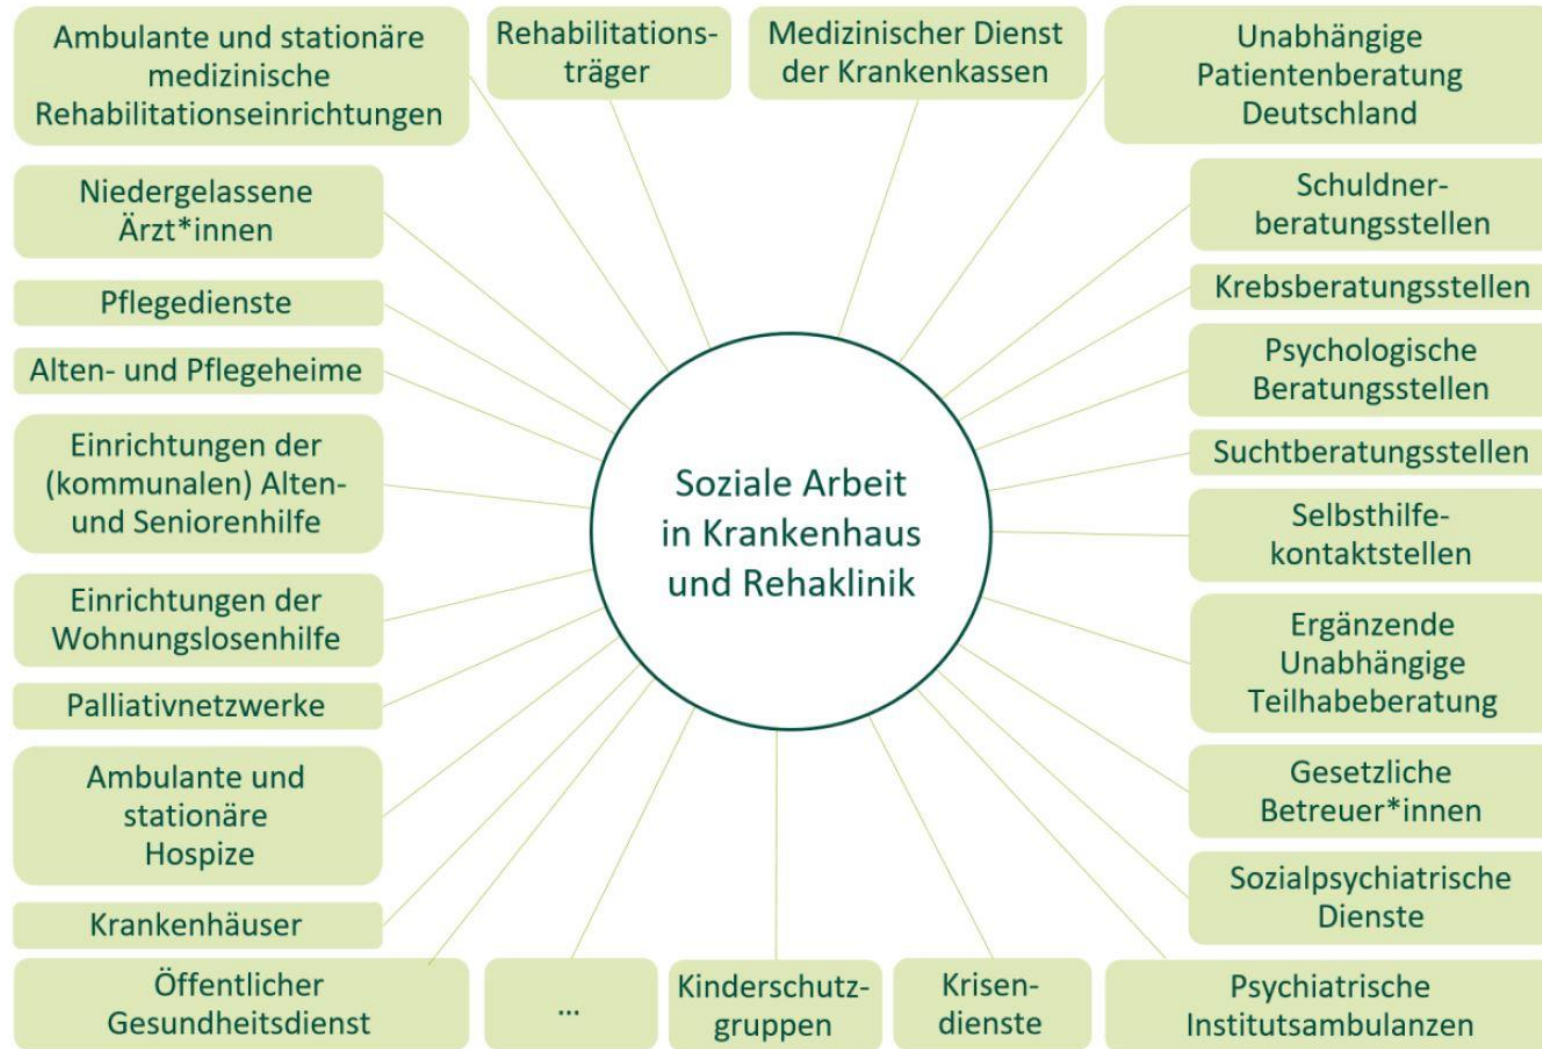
Ambulante und stationäre medizinische Rehabilitationseinrichtungen

Rehabilitationsträger

Medizinischer Dienst der Krankenkassen

Unabhängige Patientenberatung Deutschland

Niedergelassene Ärzt*innen

Schuldnerberatungsstellen

Pflegedienste

Krebsberatungsstellen

Alten- und Pflegeheime

Psychologische Beratungsstellen

Einrichtungen der (kommunalen) Alten- und Seniorenhilfe

Suchtberatungsstellen

Soziale Arbeit in Krankenhaus und Rehaklinik

Selbsthilfekontaktstellen

Einrichtungen der Wohnungslosenhilfe

Ergänzende Unabhängige Teilhabeberatung

Palliativnetzwerke

Ambulante und stationäre Hospize

Gesetzliche Betreuer*innen

Sozialpsychiatrische Dienste

Krankenhäuser

Öffentlicher Gesundheitsdienst

...

Kinderschutzgruppen

Krisendienste

Psychiatrische Institutsambulanzen